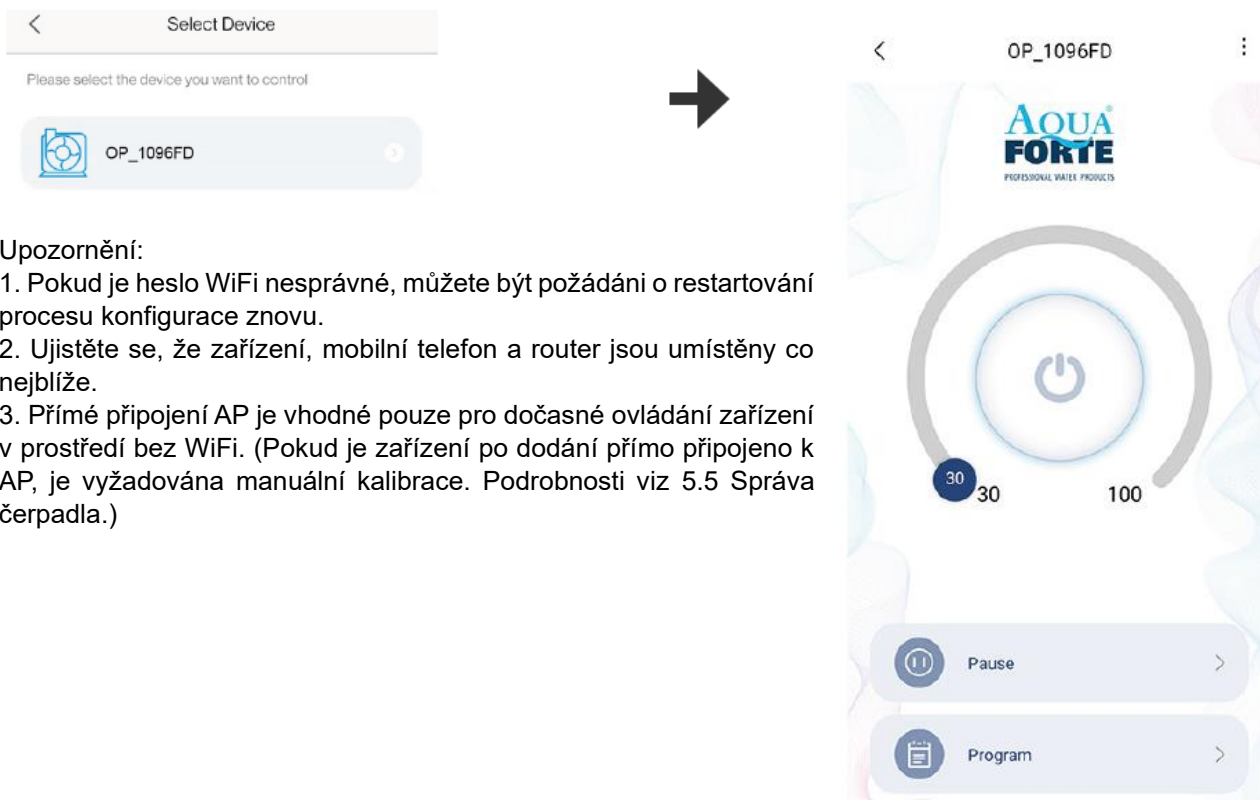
<
Select Device

Please select the device you want to control

OP_1096FD

Upozornění:
1. Pokud je heslo WiFi nesprávné, můžete být požádáni o restartování procesu konfigurace znovu.
2. Ujistěte se, že zařízení, mobilní telefon a router jsou umístěny co nejblíže.
3. Přímé připojení AP je vhodné pouze pro dočasné ovládání zařízení v prostředí bez WiFi. (Pokud je zařízení po dodání přímo připojeno k AP, je vyžadována manuální kalibrace. Podrobnosti viz 5.5 Správa čerpadla.)

<
OP_1096FD
⋮

AQUA FORTE
PROFESSIONAL WATER PRODUCTS

30
30
100

Pause
>

Program
>